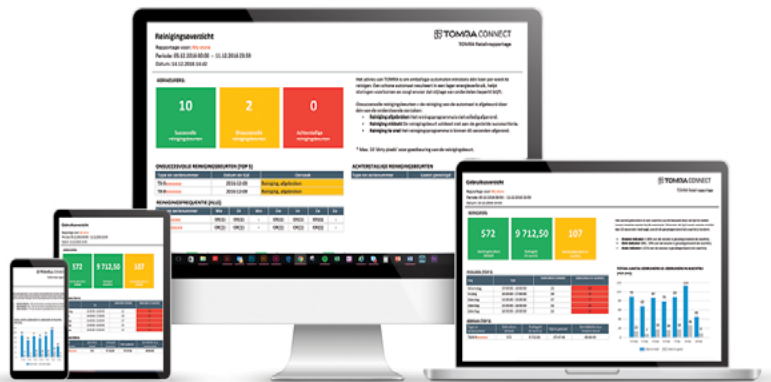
Reinigingsoverzicht

Rapportage voor: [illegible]
Periode: 05.12.2016 00:00 — 11.12.2016 23:59
Datum: 14.12.2016 14:42

TOMRA CONNECT
TOMRA Retailrapportage

10
Succesvolle reinigingsbeurten

2
Onsuccesvolle reinigingsbeurten

0
Achterstallige reinigingsbeurten

ONSUCCESVOLLE REINIGINGSBEURTEN (TOP 5)

ACHTERSTALLIGE REINIGINGSBEURTEN

REINIGINGSFREQUENTIE (ALLE)

Gebruiksoverzicht

TOMRA CONNECT

572

9 712,50

107

TOMRA CONNECT

Gebruiksoverzicht

572

9 712,50

107